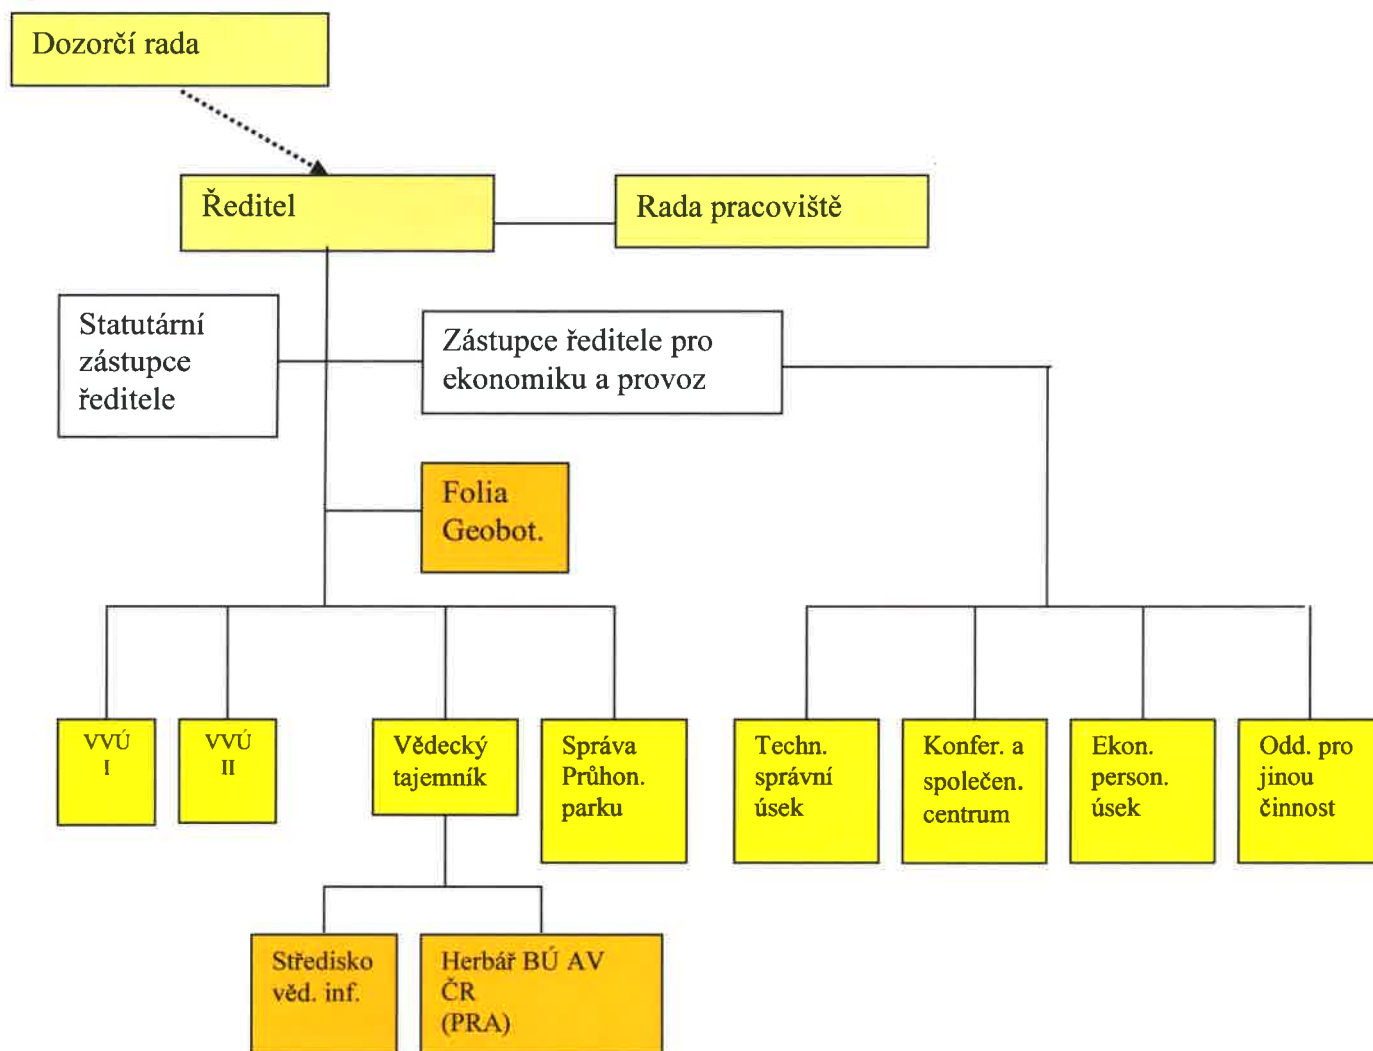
Dozorčí rada

Ředitel

Rada pracoviště

Statutární zástupce ředitele

Zástupce ředitele pro ekonomiku a provoz

Folia Geobot.

VVÚ I

VVÚ II

Vědecký tajemník

Správa Průhon. parku

Techn. správní úsek

Konfer. a společen. centrum

Ekon. person. úsek

Odd. pro jinou činnost

Středisko věd. inf.

Herbář BÚ AV ČR (PRA)